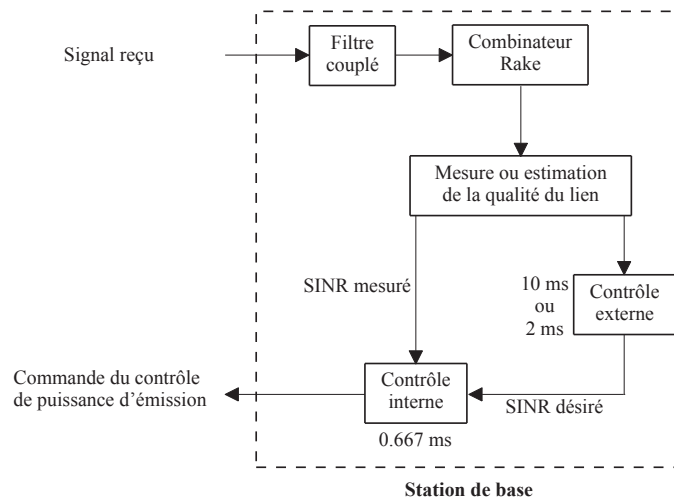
Signal reçu

Filtre couplé

Combinateur Rake

Mesure ou estimation de la qualité du lien

SINR mesuré

10 ms ou 2 ms

Contrôle externe

Commande du contrôle de puissance d'émission

Contrôle interne

SINR désiré

0.667 ms

Station de base